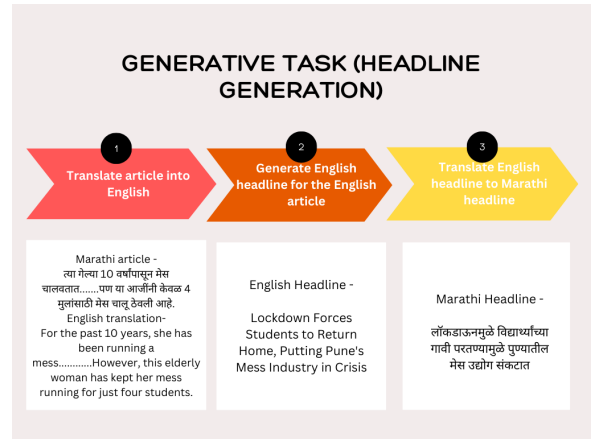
GENERATIVE TASK (HEADLINE GENERATION)

1
Translate article into English

2
Generate English headline for the English article

3
Translate English headline to Marathi headline

Marathi article -
त्या गेल्या 10 वर्षांपासून मेस चालवतात.......पण या आजींनी केवळ 4 मुलांसाठी मेस चालू ठेवली आहे.
English translation-
For the past 10 years, she has been running a mess............However, this elderly woman has kept her mess running for just four students.

English Headline -

Lockdown Forces Students to Return Home, Putting Pune's Mess Industry in Crisis

Marathi Headline -

लॉकडाऊनमुळे विद्यार्थ्यांच्या गावी परतण्यामुळे पुण्यातील मेस उद्योग संकटात